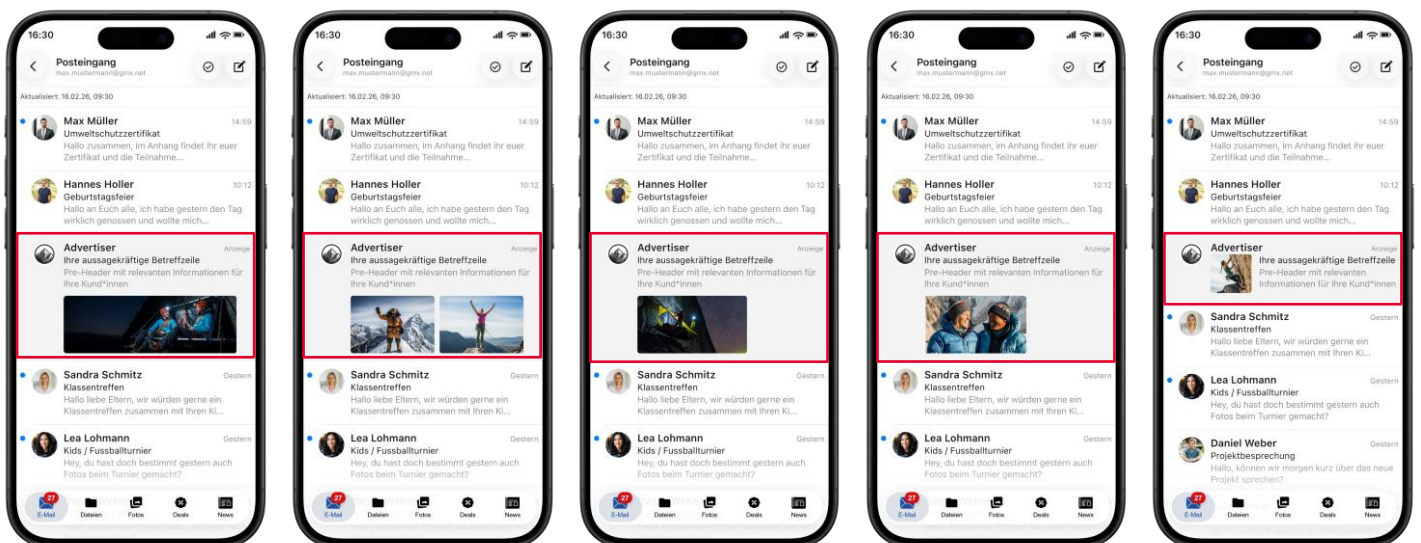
16:30
Posteingang
max.mustermann@gmx.net
Aktualisiert: 16.02.26, 09:30

Max Müller 14:59
Umweltschutzzertifikat
Hallo zusammen, im Anhang findet ihr euer Zertifikat und die Teilnahme...

Hannes Holler 10:12
Geburtstagsfeier
Hallo an Euch alle, ich habe gestern den Tag wirklich genossen und wollte mich...

Advertiser Anzeige
Ihre aussagekräftige Betreffzeile
Pre-Header mit relevanten Informationen für Ihre Kund*innen

Sandra Schmitz Gestern
Klassentreffen
Hallo liebe Eltern, wir würden gerne ein Klassentreffen zusammen mit Ihren Ki...

Lea Lohmann Gestern
Kids / Fussballturnier
Hey, du hast doch bestimmt gestern auch Fotos beim Turnier gemacht?

27 E-Mail Dateien Fotos Deals News

16:30
Posteingang
max.mustermann@gmx.net
Aktualisiert: 16.02.26, 09:30

Max Müller 14:59
Umweltschutzzertifikat
Hallo zusammen, im Anhang findet ihr euer Zertifikat und die Teilnahme...

Hannes Holler 10:12
Geburtstagsfeier
Hallo an Euch alle, ich habe gestern den Tag wirklich genossen und wollte mich...

Advertiser Anzeige
Ihre aussagekräftige Betreffzeile
Pre-Header mit relevanten Informationen für Ihre Kund*innen

Sandra Schmitz Gestern
Klassentreffen
Hallo liebe Eltern, wir würden gerne ein Klassentreffen zusammen mit Ihren Ki...

Lea Lohmann Gestern
Kids / Fussballturnier
Hey, du hast doch bestimmt gestern auch Fotos beim Turnier gemacht?

27 E-Mail Dateien Fotos Deals News

16:30
Posteingang
max.mustermann@gmx.net
Aktualisiert: 16.02.26, 09:30

Max Müller 14:59
Umweltschutzzertifikat
Hallo zusammen, im Anhang findet ihr euer Zertifikat und die Teilnahme...

Hannes Holler 10:12
Geburtstagsfeier
Hallo an Euch alle, ich habe gestern den Tag wirklich genossen und wollte mich...

Advertiser Anzeige
Ihre aussagekräftige Betreffzeile
Pre-Header mit relevanten Informationen für Ihre Kund*innen

Sandra Schmitz Gestern
Klassentreffen
Hallo liebe Eltern, wir würden gerne ein Klassentreffen zusammen mit Ihren Ki...

Lea Lohmann Gestern
Kids / Fussballturnier
Hey, du hast doch bestimmt gestern auch Fotos beim Turnier gemacht?

27 E-Mail Dateien Fotos Deals News

16:30
Posteingang
max.mustermann@gmx.net
Aktualisiert: 16.02.26, 09:30

Max Müller 14:59
Umweltschutzzertifikat
Hallo zusammen, im Anhang findet ihr euer Zertifikat und die Teilnahme...

Hannes Holler 10:12
Geburtstagsfeier
Hallo an Euch alle, ich habe gestern den Tag wirklich genossen und wollte mich...

Advertiser Anzeige
Ihre aussagekräftige Betreffzeile
Pre-Header mit relevanten Informationen für Ihre Kund*innen

Sandra Schmitz Gestern
Klassentreffen
Hallo liebe Eltern, wir würden gerne ein Klassentreffen zusammen mit Ihren Ki...

Lea Lohmann Gestern
Kids / Fussballturnier
Hey, du hast doch bestimmt gestern auch Fotos beim Turnier gemacht?

27 E-Mail Dateien Fotos Deals News

16:30
Posteingang
max.mustermann@gmx.net
Aktualisiert: 16.02.26, 09:30

Max Müller 14:59
Umweltschutzzertifikat
Hallo zusammen, im Anhang findet ihr euer Zertifikat und die Teilnahme...

Hannes Holler 10:12
Geburtstagsfeier
Hallo an Euch alle, ich habe gestern den Tag wirklich genossen und wollte mich...

Advertiser Anzeige
Ihre aussagekräftige Betreffzeile
Pre-Header mit relevanten Informationen für Ihre Kund*innen

Sandra Schmitz Gestern
Klassentreffen
Hallo liebe Eltern, wir würden gerne ein Klassentreffen zusammen mit Ihren Ki...

Lea Lohmann Gestern
Kids / Fussballturnier
Hey, du hast doch bestimmt gestern auch Fotos beim Turnier gemacht?

Daniel Weber Gestern
Projektbesprechung
Hallo, können wir morgen kurz über das neue Projekt sprechen?

27 E-Mail Dateien Fotos Deals News